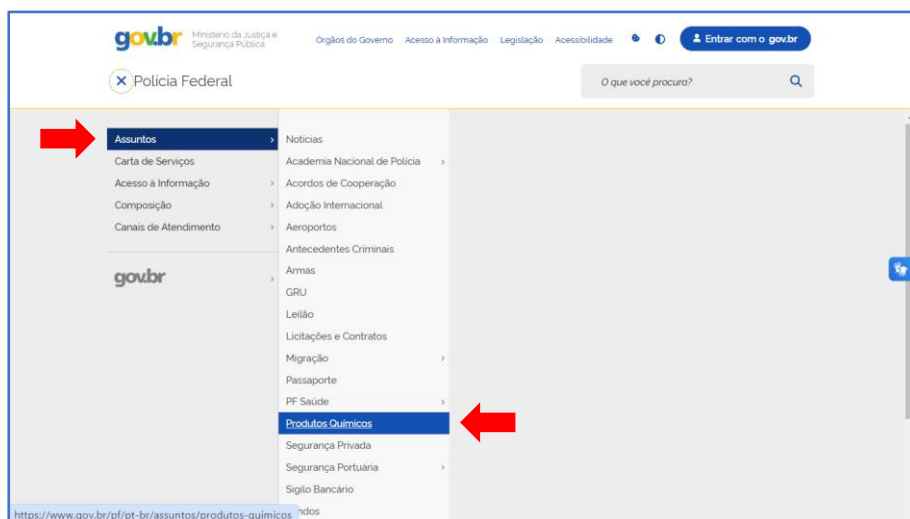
gov.br Ministério da Justiça e Segurança Pública

Órgãos do Governo Acesso à Informação Legislação Acessibilidade

Entrar com o gov.br

Polícia Federal

O que você procura?

Assuntos
Carta de Serviços
Acesso à Informação
Composição
Canais de Atendimento

gov.br

Notícias
Academia Nacional de Polícia
Acordos de Cooperação
Adoção Internacional
Aeroportos
Antecedentes Criminais
Armas
GRU
Leilão
Licitações e Contratos
Migração
Passaporte
PF Saúde
Produtos Químicos
Segurança Privada
Segurança Portuária
Sigilo Bancário
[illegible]ndos

https://www.gov.br/pf/pt-br/assuntos/produtos-quimicos